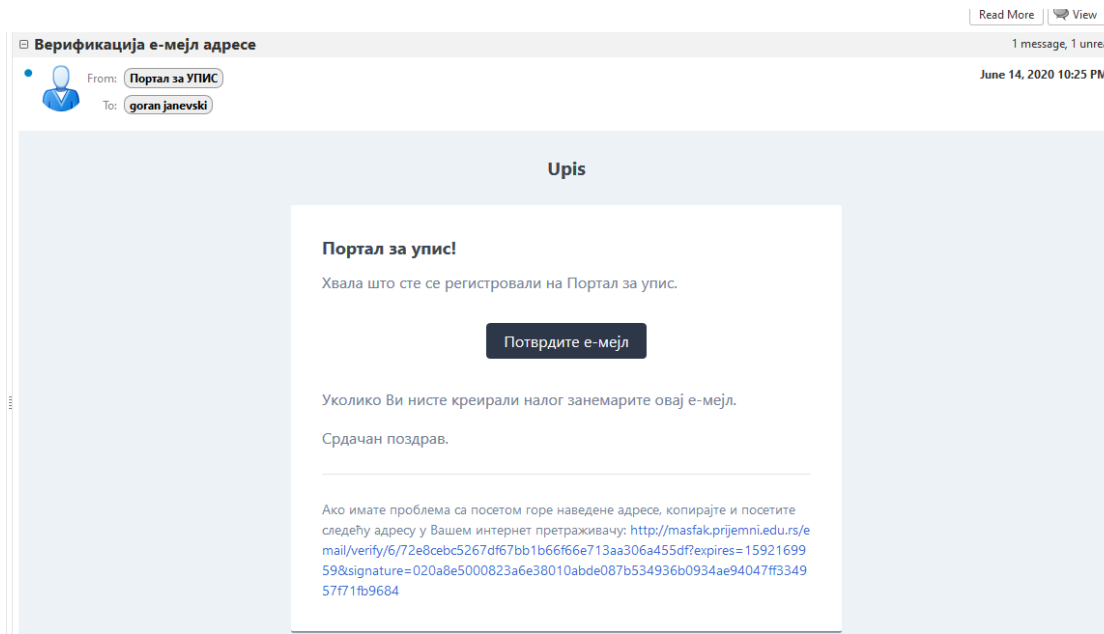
Read More | View

⊟ Верификација е-мејл адресе

1 message, 1 unre

From: Портал за УПИС

To: goran janevski

June 14, 2020 10:25 PM

Upis

Портал за упис!

Хвала што сте се регистровали на Портал за упис.

Потврдите е-мејл

Уколико Ви нисте креирали налог занемарите овај е-мејл.

Срдачан поздрав.

Ако имате проблема са посетом горе наведене адресе, копирајте и посетите следећу адресу у Вашем интернет претраживачу: http://masfak.prijemni.edu.rs/email/verify/6/72e8cebc5267df67bb1b66f66e713aa306a455df?expires=1592169959&signature=020a8e5000823a6e38010abde087b534936b0934ae94047ff334957f71fb9684